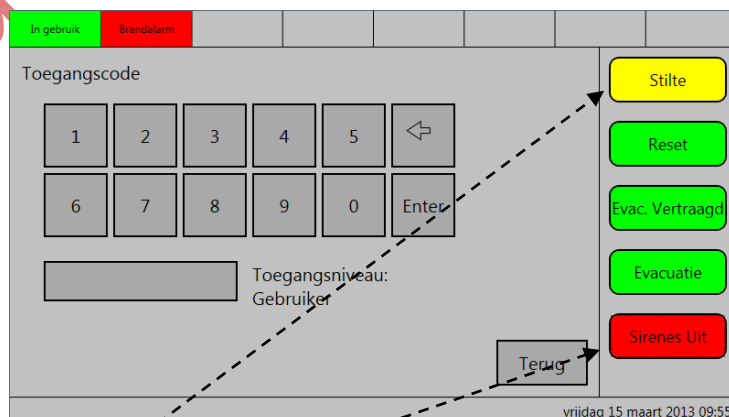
In gebruik

Brandalarm

Toegangscode

| 1 | 2 | 3 | 4 | 5 | ⇦ |
|---|---|---|---|---|---|
| 6 | 7 | 8 | 9 | 0 | Enter |

Toegangsniveau:
Gebruiker

Terug

Stilte

Reset

Evac. Vertraagd

Evacuatie

Sirenes Uit

vrijdag 15 maart 2013 09:55